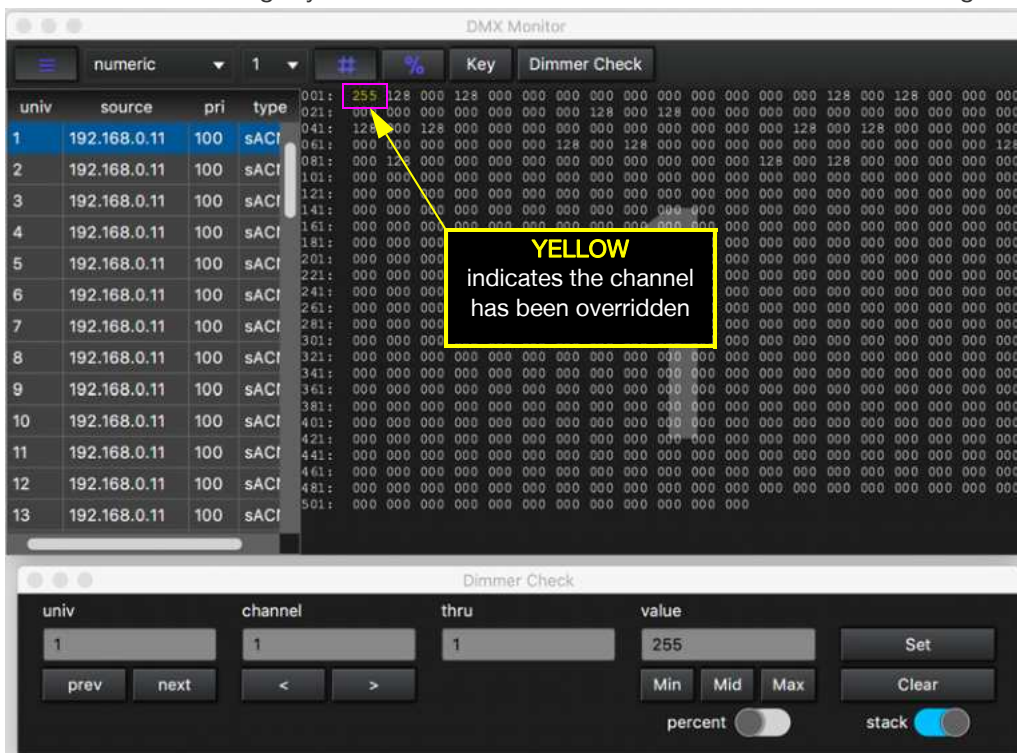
DMX Monitor

numeric
1
#
%
Key
Dimmer Check

| univ | source | pri | type |
|---|---|---|---|
| 1 | 192.168.0.11 | 100 | sACI |
| 2 | 192.168.0.11 | 100 | sACI |
| 3 | 192.168.0.11 | 100 | sACI |
| 4 | 192.168.0.11 | 100 | sACI |
| 5 | 192.168.0.11 | 100 | sACI |
| 6 | 192.168.0.11 | 100 | sACI |
| 7 | 192.168.0.11 | 100 | sACI |
| 8 | 192.168.0.11 | 100 | sACI |
| 9 | 192.168.0.11 | 100 | sACI |
| 10 | 192.168.0.11 | 100 | sACI |
| 11 | 192.168.0.11 | 100 | sACI |
| 12 | 192.168.0.11 | 100 | sACI |
| 13 | 192.168.0.11 | 100 | sACI |

001: 255 128 000 128 000 000 000 000 000 000 000 000 000 000 000 128 000 128 000 000 000
021: 000 000 000 000 000 000 000 128 000 128 000 000 000 000 000 000 000 000 000 000 000
041: 128 000 128 000 000 000 000 000 000 000 000 000 000 000 128 000 128 000 000 000 000
061: 000 000 000 000 000 000 128 000 128 000 000 000 000 000 000 000 000 000 000 000 128
081: 000 128 000 000 000 000 000 000 000 000 000 000 000 128 000 128 000 000 000 000 000
101: 000 000 000 000 000 000 000 000 000 000 000 000 000 000 000 000 000 000 000 000 000
121: 000 000 000 000 000 000 000 000 000 000 000 000 000 000 000 000 000 000 000 000 000
141: 000 000 000 000 000 000 000 000 000 000 000 000 000 000 000 000 000 000 000 000 000
161: 000 000 000 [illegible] 000 000 000 000 000 000 000 000 000
181: 000 000 000 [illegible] 000 000 000 000 000 000 000 000 000
201: 000 000 000 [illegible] 000 000 000 000 000 000 000 000 000
221: 000 000 000 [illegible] 000 000 000 000 000 000 000 000 000
241: 000 000 000 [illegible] 000 000 000 000 000 000 000 000 000
261: 000 000 000 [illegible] 000 000 000 000 000 000 000 000 000
281: 000 000 000 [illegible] 000 000 000 000 000 000 000 000 000
301: 000 000 000 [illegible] 000 000 000 000 000 000 000 000 000
321: 000 000 000 000 000 000 000 000 000 000 000 000 000 000 000 000 000 000 000 000 000
341: 000 000 000 000 000 000 000 000 000 000 000 000 000 000 000 000 000 000 000 000 000
361: 000 000 000 000 000 000 000 000 000 000 000 000 000 000 000 000 000 000 000 000 000
381: 000 000 000 000 000 000 000 000 000 000 000 000 000 000 000 000 000 000 000 000 000
401: 000 000 000 000 000 000 000 000 000 000 000 000 000 000 000 000 000 000 000 000 000
421: 000 000 000 000 000 000 000 000 000 000 000 000 000 000 000 000 000 000 000 000 000
441: 000 000 000 000 000 000 000 000 000 000 000 000 000 000 000 000 000 000 000 000 000
461: 000 000 000 000 000 000 000 000 000 000 000 000 000 000 000 000 000 000 000 000 000
481: 000 000 000 000 000 000 000 000 000 000 000 000 000 000 000 000 000 000 000 000 000
501: 000 000 000 000 000 000 000 000 000 000 000 000

YELLOW
indicates the channel has been overridden

Dimmer Check
univ
1
prev
next
channel
1
<
>
thru
1
value
255
Min
Mid
Max
percent
Set
Clear
stack